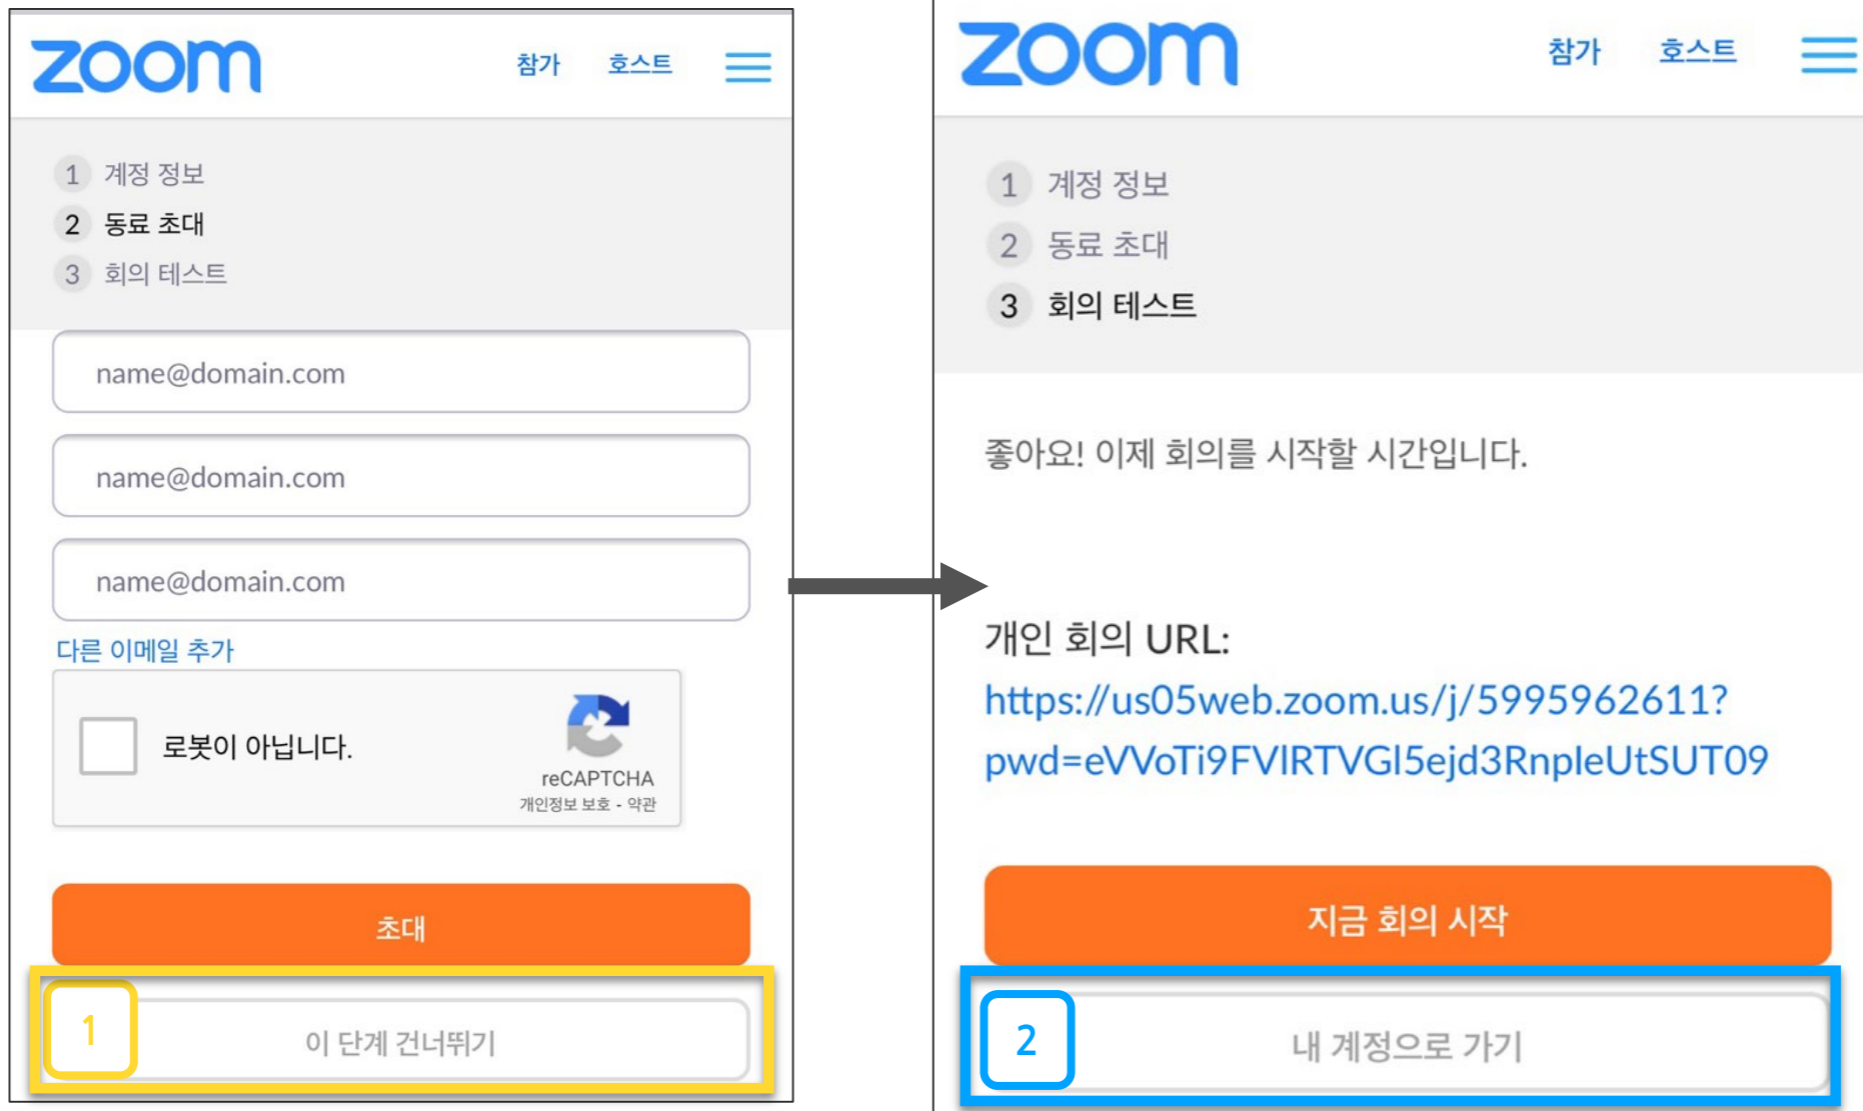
zoom

참가 호스트

1 계정 정보
2 동료 초대
3 회의 테스트

name@domain.com

name@domain.com

name@domain.com

다른 이메일 추가

로봇이 아닙니다.

reCAPTCHA
개인정보 보호 - 약관

초대

1

이 단계 건너뛰기

zoom

참가 호스트

1 계정 정보
2 동료 초대
3 회의 테스트

좋아요! 이제 회의를 시작할 시간입니다.

개인 회의 URL:
https://us05web.zoom.us/j/5995962611?pwd=eVVoTi9FVlRTVGl5ejd3RnpleUtSUT09

지금 회의 시작

2

내 계정으로 가기